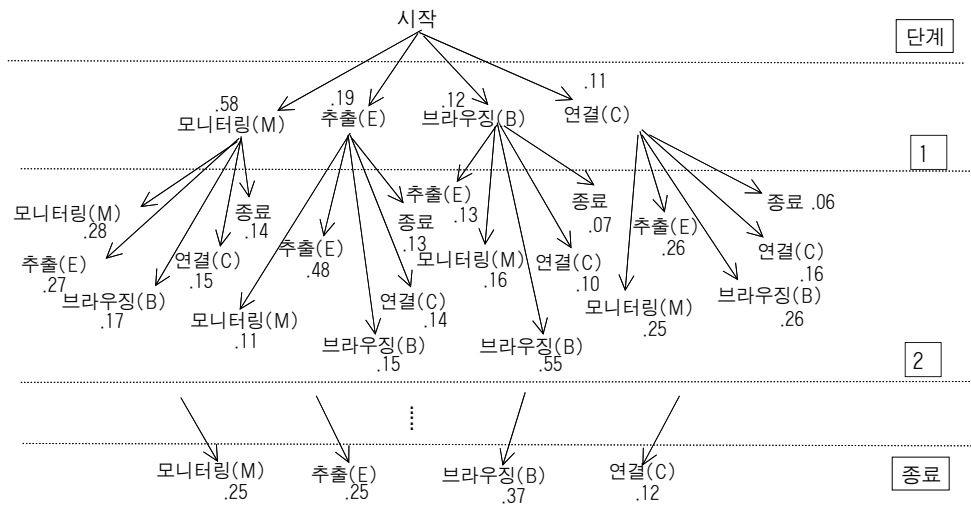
시작

단계

.58 모니터링(M)
.19 추출(E)
.12 브라우징(B)
.11 연결(C)

1

모니터링(M) .28
추출(E) .27
브라우징(B) .17
연결(C) .15
종료 .14

추출(E) .48
모니터링(M) .11
브라우징(B) .15
연결(C) .14
종료 .13

추출(E) .13
모니터링(M) .16
브라우징(B) .55
연결(C) .10
종료 .07

모니터링(M) .25
추출(E) .26
브라우징(B) .26
연결(C) .16
종료 .06

2

⋮

모니터링(M) .25
추출(E) .25
브라우징(B) .37
연결(C) .12

종료